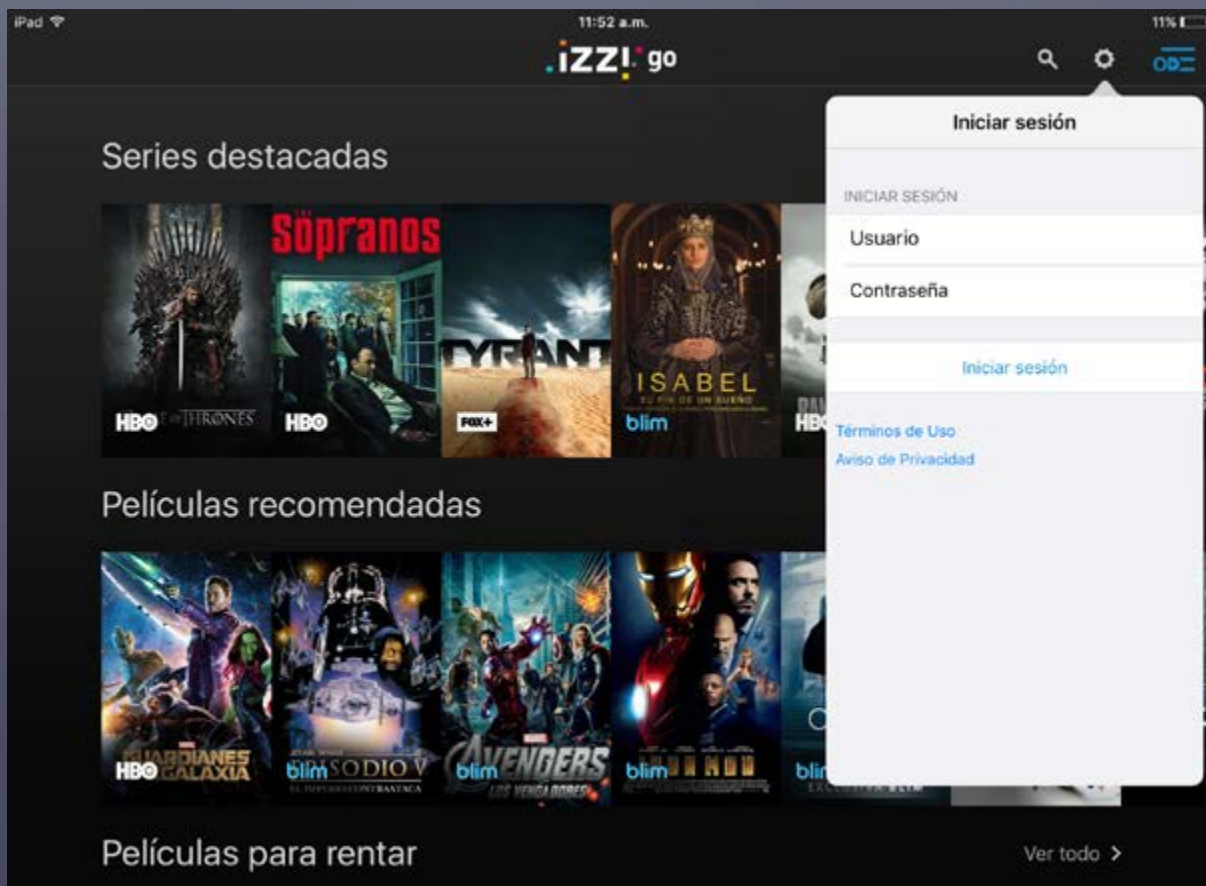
iPad
11:52 a.m.
11%
.izzi go

Series destacadas

HBO THRONES
Söpranos
HBO
TYRANT
FOX+
ISABEL
EL FIN DE UN SUEÑO
blim
HBO

Películas recomendadas

GUARDIANES GALAXIA
HBO
EPISODIO V
EL IMPERIO CONTRAATACA
blim
AVENGERS
LOS VENGADORES
blim
blim
blim

Películas para rentar
Ver todo >

Iniciar sesión
INICIAR SESIÓN
Usuario
Contraseña
Iniciar sesión
Términos de Uso
Aviso de Privacidad